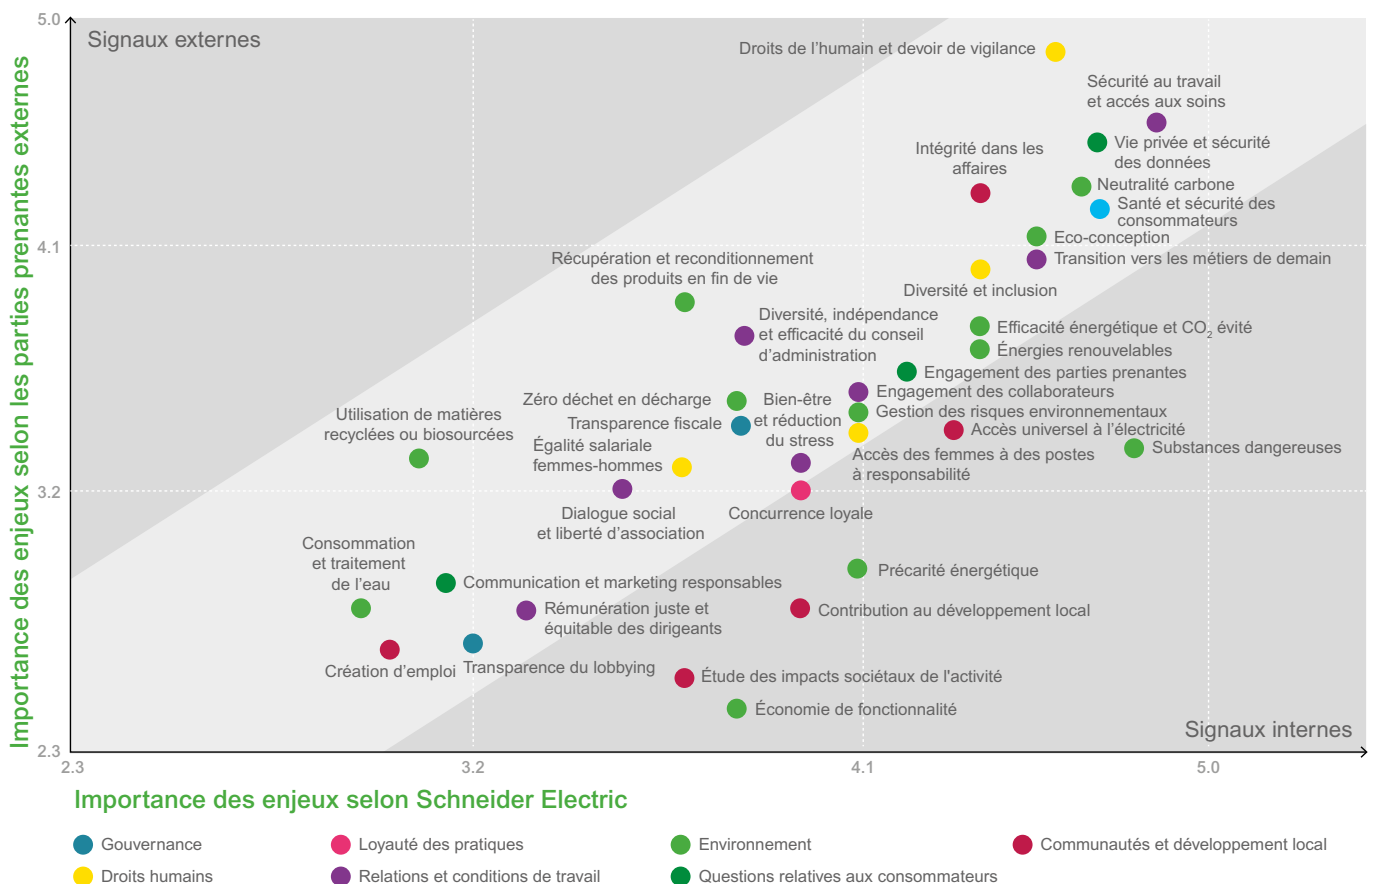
Signaux externes

Signaux internes

Importance des enjeux selon les parties prenantes externes

Importance des enjeux selon Schneider Electric

5.0
4.1
3.2
2.3
2.3
3.2
4.1
5.0

Droits de l'humain et devoir de vigilance
Sécurité au travail et accès aux soins
Vie privée et sécurité des données
Intégrité dans les affaires
Neutralité carbone
Santé et sécurité des consommateurs
Eco-conception
Transition vers les métiers de demain
Diversité et inclusion
Récupération et reconditionnement des produits en fin de vie
Diversité, indépendance et efficacité du conseil d'administration
Efficacité énergétique et $CO_2$ évité
Énergies renouvelables
Engagement des parties prenantes
Engagement des collaborateurs
Gestion des risques environnementaux
Zéro déchet en décharge
Bien-être et réduction du stress
Transparence fiscale
Accès universel à l'électricité
Utilisation de matières recyclées ou biosourcées
Égalité salariale femmes-hommes
Substances dangereuses
Accès des femmes à des postes à responsabilité
Dialogue social et liberté d'association
Concurrence loyale
Consommation et traitement de l'eau
Communication et marketing responsables
Précarité énergétique
Rémunération juste et équitable des dirigeants
Contribution au développement local
Création d'emploi
Transparence du lobbying
Étude des impacts sociétaux de l'activité
Économie de fonctionnalité

Gouvernance
Loyauté des pratiques
Environnement
Communautés et développement local
Droits humains
Relations et conditions de travail
Questions relatives aux consommateurs